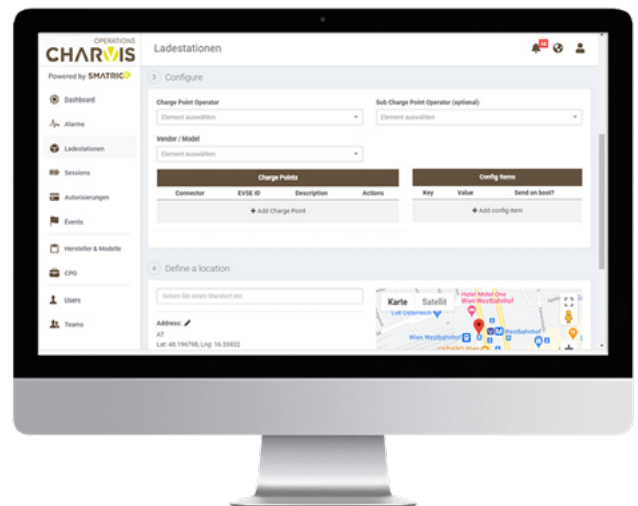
OPERATIONS
CHARVIS
Powered by SMATRICS

Dashboard
Alarme
Ladestationen
Sessions
Autorisierungen
Events
Hersteller & Modelle
CPO
Users
Teams

Ladestationen

3 Configure

Charge Point Operator
Element auswählen

Sub Charge Point Operator (optional)
Element auswählen

Vendor / Model
Element auswählen

Charge Points

| Connector | EVSE ID | Description | Actions |
|---|---|---|---|

+ Add Charge Point

Config Items

| Key | Value | Send on boot? |
|---|---|---|

+ Add config item

4 Define a location

Geben Sie einen Standort ein

Address:
AT
Lat: 48.196798, Lng: 16.33832

Karte Satellit
Hotel Motel One Wien-Westbahnhof
Lidl Österreich
Westbahnhof
Wien Westbahnhof